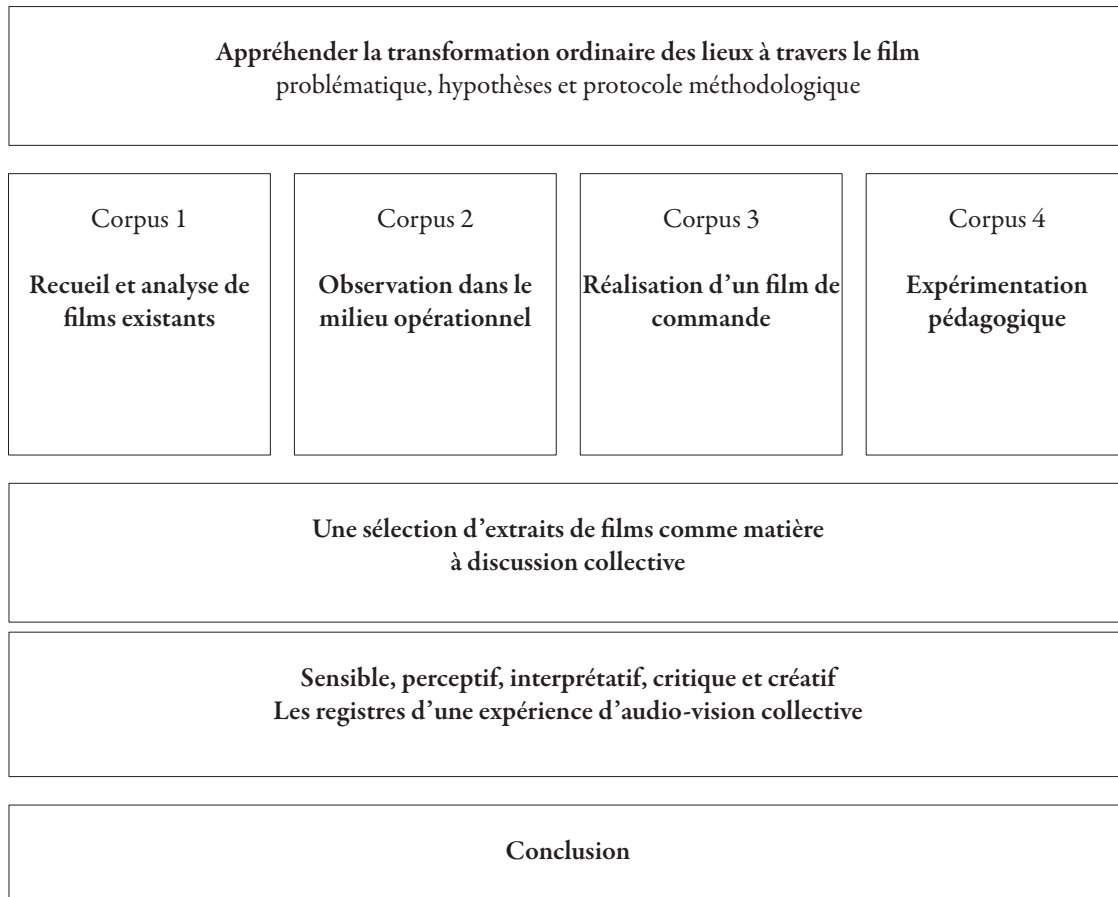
Appréhender la transformation ordinaire des lieux à travers le film
problématique, hypothèses et protocole méthodologique

Corpus 1

Recueil et analyse de films existants

Corpus 2

Observation dans le milieu opérationnel

Corpus 3

Réalisation d'un film de commande

Corpus 4

Expérimentation pédagogique

Une sélection d'extraits de films comme matière à discussion collective

Sensible, perceptif, interprétatif, critique et créatif
Les registres d'une expérience d'audio-vision collective

Conclusion